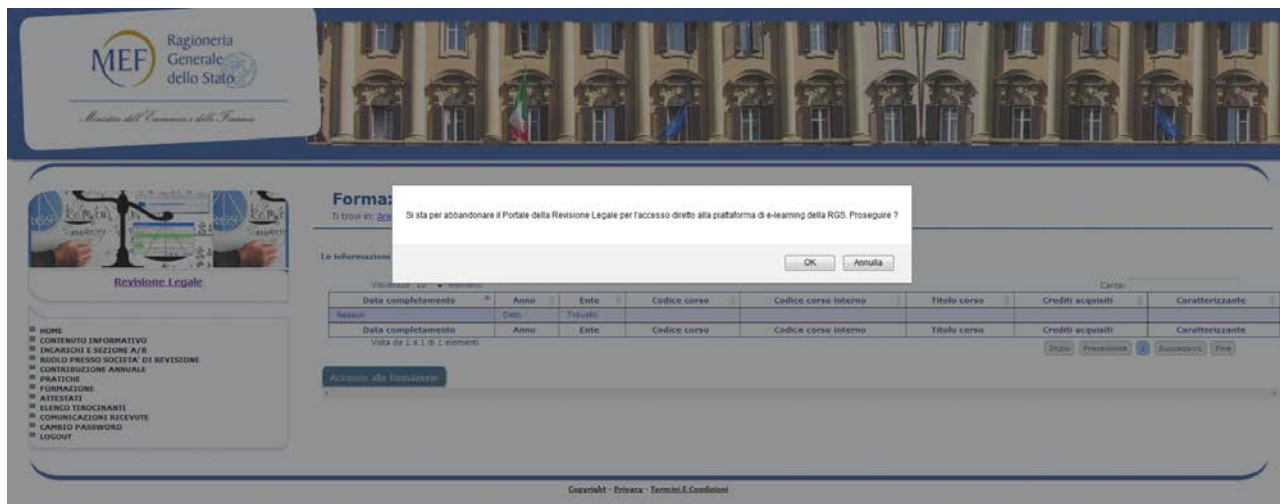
MEF Ragioneria Generale dello Stato

Ministero dell'Economia e delle Finanze

Revisione Legale

HOME
CONTENUTO INFORMATIVO
INCARICHI E SEZIONE A/B
RUOLO PRESSO SOCIETA' DI REVISIONE
CONTRIBUZIONE ANNUALE
PRATICHE
FORMAZIONE
ATTESTATI
ELENCO TIROCINANTI
COMUNICAZIONI RICEVUTE
CAMBIO PASSWORD
LOGOUT

Forma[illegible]

Ti trovi in: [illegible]

Le informazioni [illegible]

Visualizza 10 elementi

Cerca:

| Data completamento | Anno | Ente | Codice corso | Codice corso interno | Titolo corso | Crediti acquisiti | Caratterizzante |
|---|---|---|---|---|---|---|---|
| Nessun | Dato | Trovato | | | | | |
| Data completamento | Anno | Ente | Codice corso | Codice corso interno | Titolo corso | Crediti acquisiti | Caratterizzante |

Vista da 1 a 1 di 1 elementi

Inizio Precedente 1 Successivo Fine

Accesso alla formazione

Si sta per abbandonare il Portale della Revisione Legale per l'accesso diretto alla piattaforma di e-learning della RGS. Proseguire ?

OK Annulla

Copyright - Privacy - Termini E Condizioni